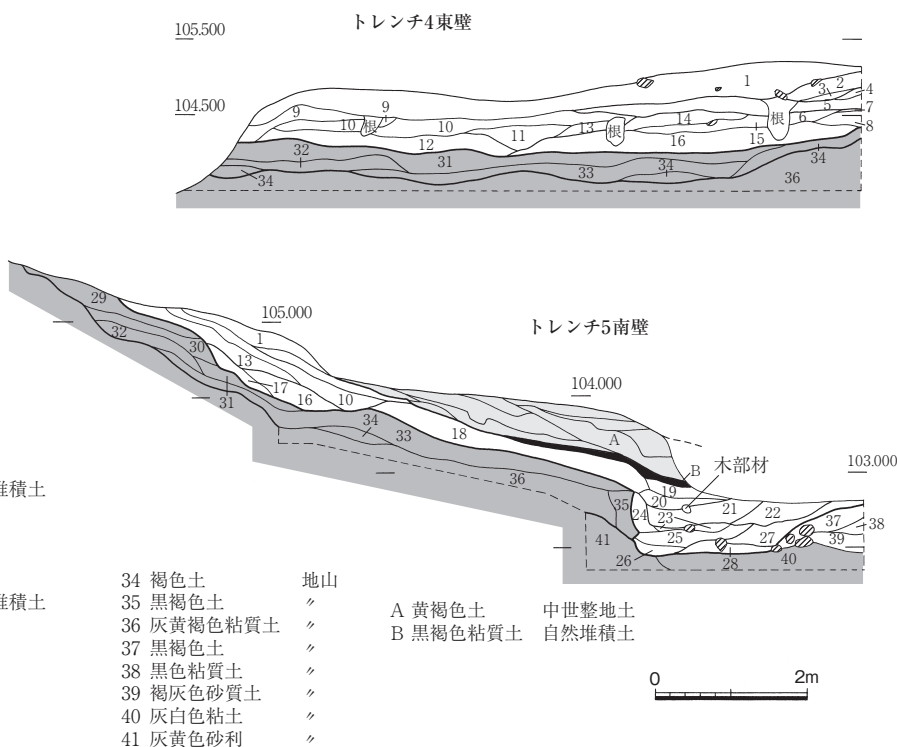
トレンチ4東壁

105.500

104.500

1 2 3 4 5 6 7 8 9 9 10 根 10 11 12 13 根 14 15 16 根 31 32 33 34 34 34 36

105.000

トレンチ5南壁

104.000

103.000

29 32 30 1 13 17 31 16 10 34 33 18 A B 木部材 36 19 20 21 22 35 24 23 25 41 26 27 28 37 38 39 40

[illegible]堆積土

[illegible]堆積土

| | |
|---|---|
| 34 褐色土 | 地山 |
| 35 黒褐色土 | 〃 |
| 36 灰黄褐色粘質土 | 〃 |
| 37 黒褐色土 | 〃 |
| 38 黒色粘質土 | 〃 |
| 39 褐灰色砂質土 | 〃 |
| 40 灰白色粘土 | 〃 |
| 41 灰黄色砂利 | 〃 |

| | |
|---|---|
| A 黄褐色土 | 中世整地土 |
| B 黒褐色粘質土 | 自然堆積土 |

0 2m